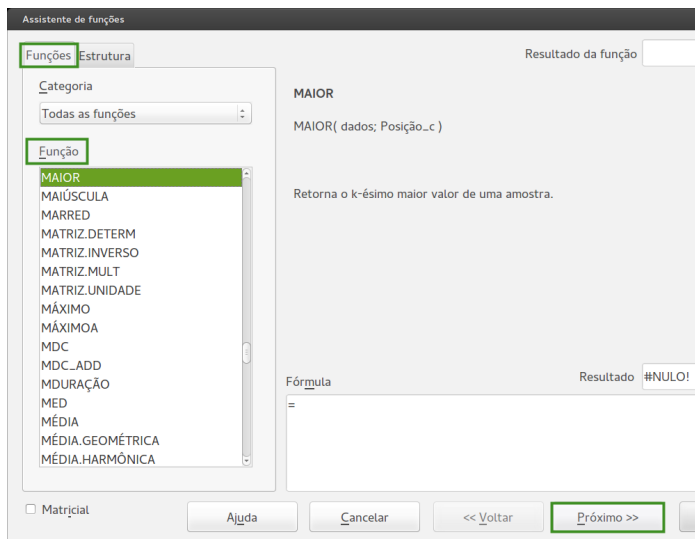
Assistente de funções

Funções Estrutura

Resultado da função

Categoria

Todas as funções

Função

MAIOR
MAIÚSCULA
MARRED
MATRIZ.DETERM
MATRIZ.INVERSO
MATRIZ.MULT
MATRIZ.UNIDADE
MÁXIMO
MÁXIMOA
MDC
MDC_ADD
MDURAÇÃO
MED
MÉDIA
MÉDIA.GEOMÉTRICA
MÉDIA.HARMÔNICA

MAIOR

MAIOR( dados; Posição_c )

Retorna o k-ésimo maior valor de uma amostra.

Fórmula

Resultado #NULO!

=

Matricial

Ajuda

Cancelar

<< Voltar

Próximo >>